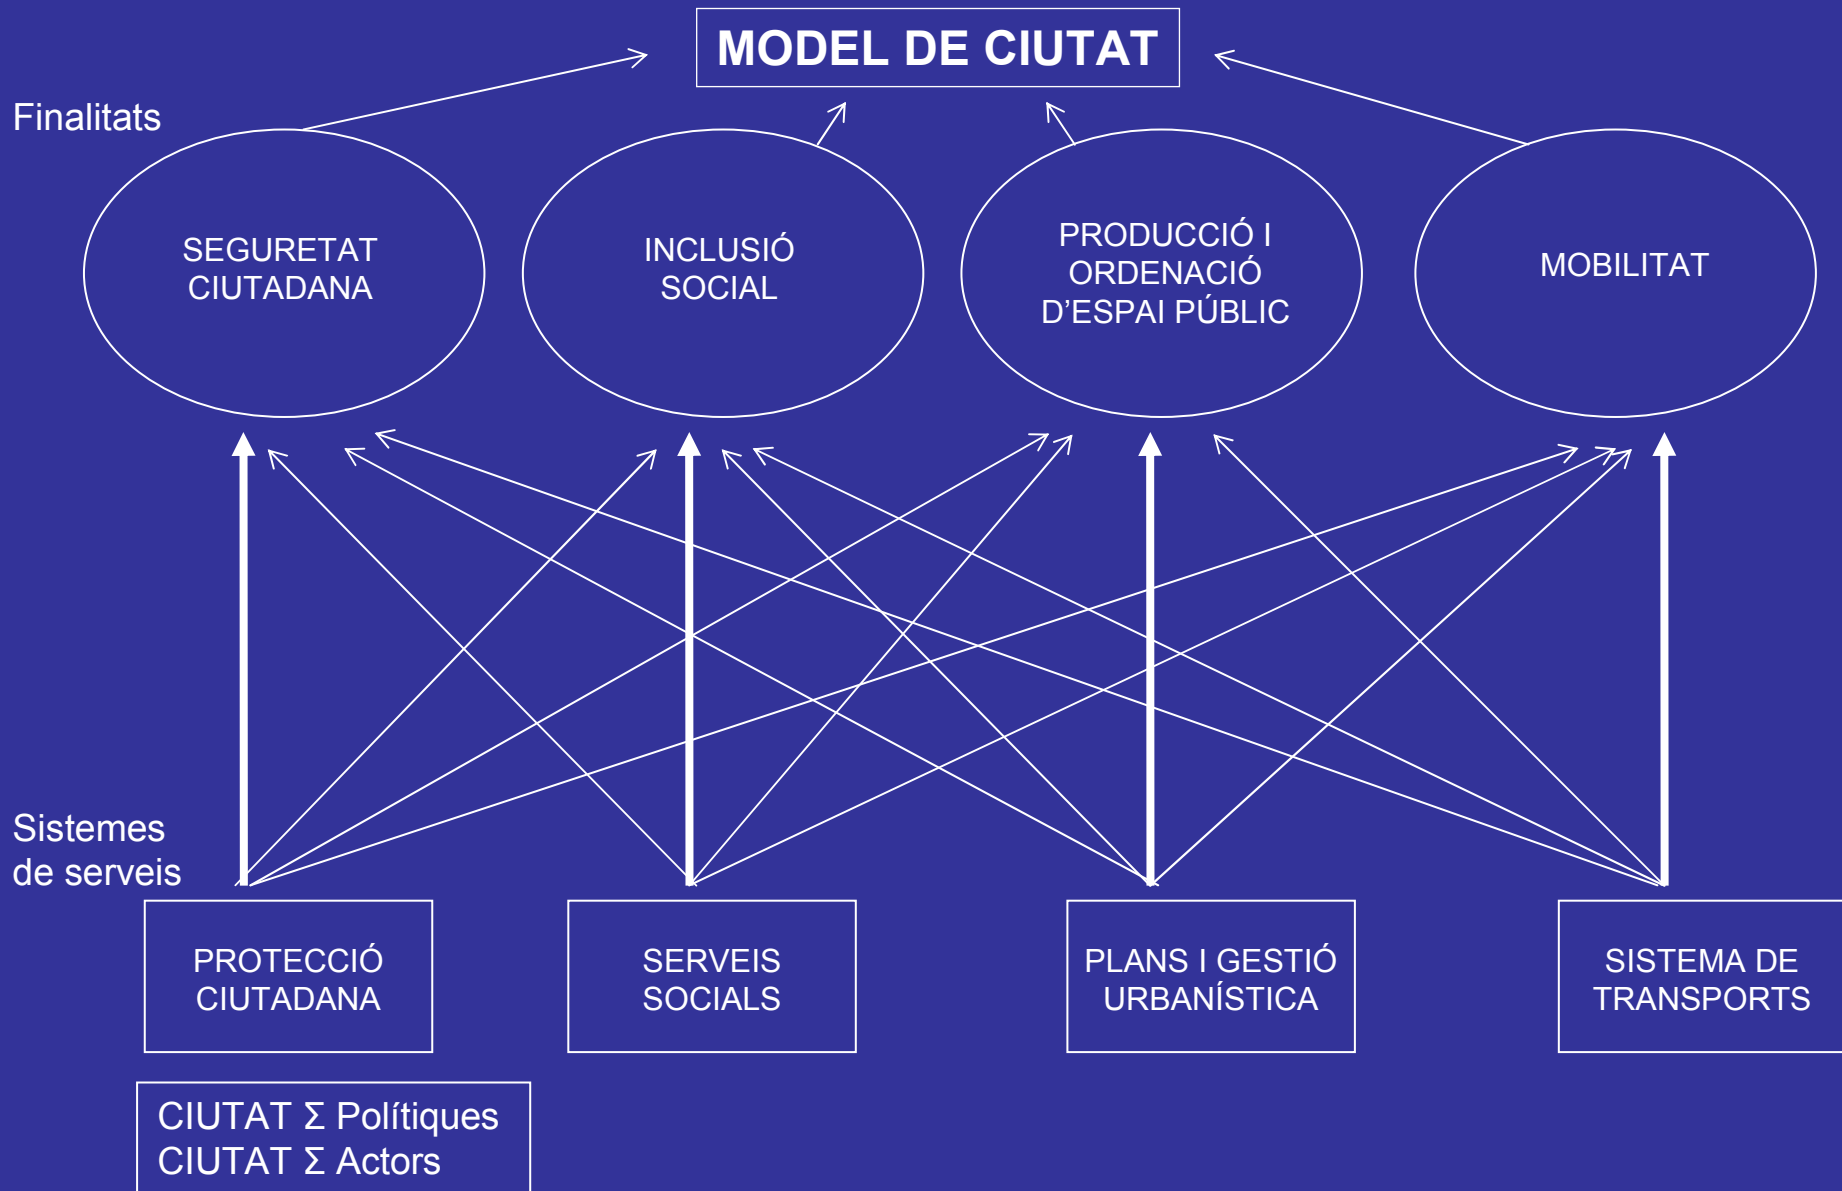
MODEL DE CIUTAT

Finalitats

SEGURETAT CIUTADANA

INCLUSIÓ SOCIAL

PRODUCCIÓ I ORDENACIÓ D’ESPAI PÚBLIC

MOBILITAT

Sistemes de serveis

PROTECCIÓ CIUTADANA

SERVEIS SOCIALS

PLANS I GESTIÓ URBANÍSTICA

SISTEMA DE TRANSPORTS

CIUTAT $\Sigma$ Polítiques
CIUTAT $\Sigma$ Actors